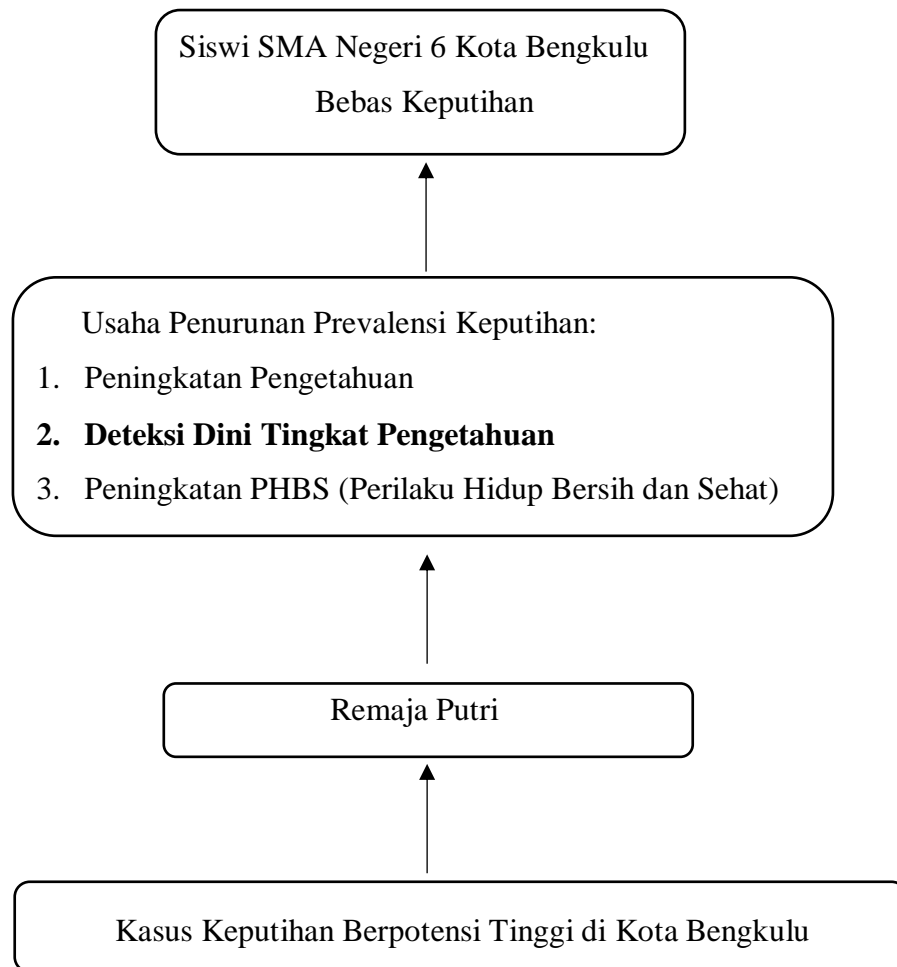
Siswi SMA Negeri 6 Kota Bengkulu
Bebas Keputihan

Usaha Penurunan Prevalensi Keputihan:
1. Peningkatan Pengetahuan
**2. Deteksi Dini Tingkat Pengetahuan**
3. Peningkatan PHBS (Perilaku Hidup Bersih dan Sehat)

Remaja Putri

Kasus Keputihan Berpotensi Tinggi di Kota Bengkulu